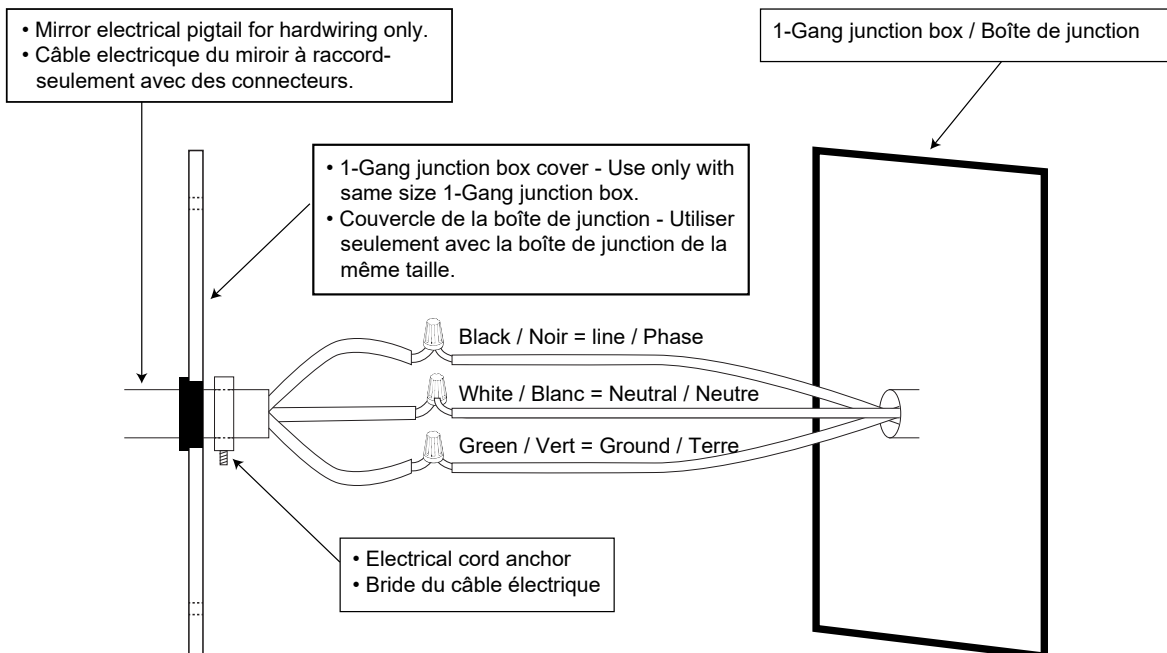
• Mirror electrical pigtail for hardwiring only.
• Câble electricque du miroir à raccord-seulement avec des connecteurs.

1-Gang junction box / Boîte de junction

• 1-Gang junction box cover - Use only with same size 1-Gang junction box.
• Couvercle de la boîte de junction - Utiliser seulement avec la boîte de junction de la même taille.

Black / Noir = line / Phase

White / Blanc = Neutral / Neutre

Green / Vert = Ground / Terre

• Electrical cord anchor
• Bride du câble électrique